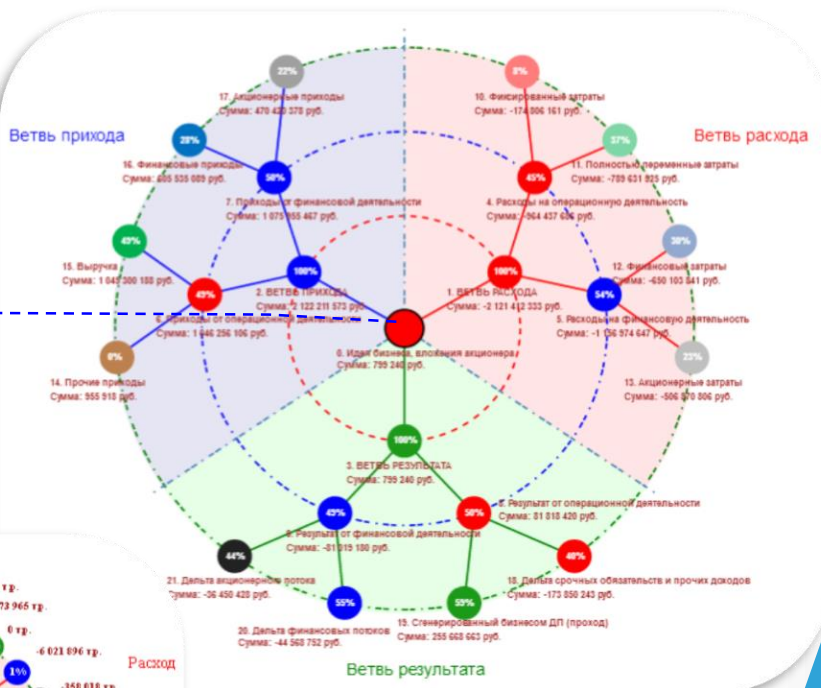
Ветвь прихода

Ветвь расхода

22%
17. Акционерные приходы
Сумма: 470 420 378 руб.

8%
10. Фиксированные затраты
Сумма: -174 806 161 руб.

28%
16. Финансовые приходы
Сумма: 605 535 089 руб.

50%
7. Приходы от финансовой деятельности
Сумма: 1 075 955 467 руб.

45%
4. Расходы на операционную деятельность
Сумма: -964 437 686 руб.

37%
11. Полностью переменные затраты
Сумма: -789 631 525 руб.

49%
15. Выручка
Сумма: 1 045 300 188 руб.

100%
2. ВЕТВЬ ПРИХОДА
Сумма: 2 122 211 573 руб.

49%
6. Приходы от операционной деятельности
Сумма: 1 046 256 106 руб.

100%
1. ВЕТВЬ РАСХОДА
Сумма: -2 121 412 333 руб.

30%
12. Финансовые затраты
Сумма: -650 103 841 руб.

54%
5. Расходы на финансовую деятельность
Сумма: -1 156 974 647 руб.

0%
14. Прочие приходы
Сумма: 955 918 руб.

0. Идея бизнеса, вложения акционера
Сумма: 799 240 руб.

23%
13. Акционерные затраты
Сумма: -506 870 806 руб.

100%
3. ВЕТВЬ РЕЗУЛЬТАТА
Сумма: 799 240 руб.

43%
9. Результат от финансовой деятельности
Сумма: -81 015 180 руб.

50%
8. Результат от операционной деятельности
Сумма: 81 818 420 руб.

44%
21. Дельта акционерного потока
Сумма: -36 450 428 руб.

49%
18. Дельта срочных обязательств и прочих доходов
Сумма: -173 850 243 руб.

55%
20. Дельта финансовых потоков
Сумма: -44 568 752 руб.

59%
19. Сгенерированный бизнесом ДП (проход)
Сумма: 255 668 663 руб.

Ветвь результата

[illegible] тр.
73 965 тр.
0 тр.
-6 021 896 тр.
Расход
1%
-360 018 тр.